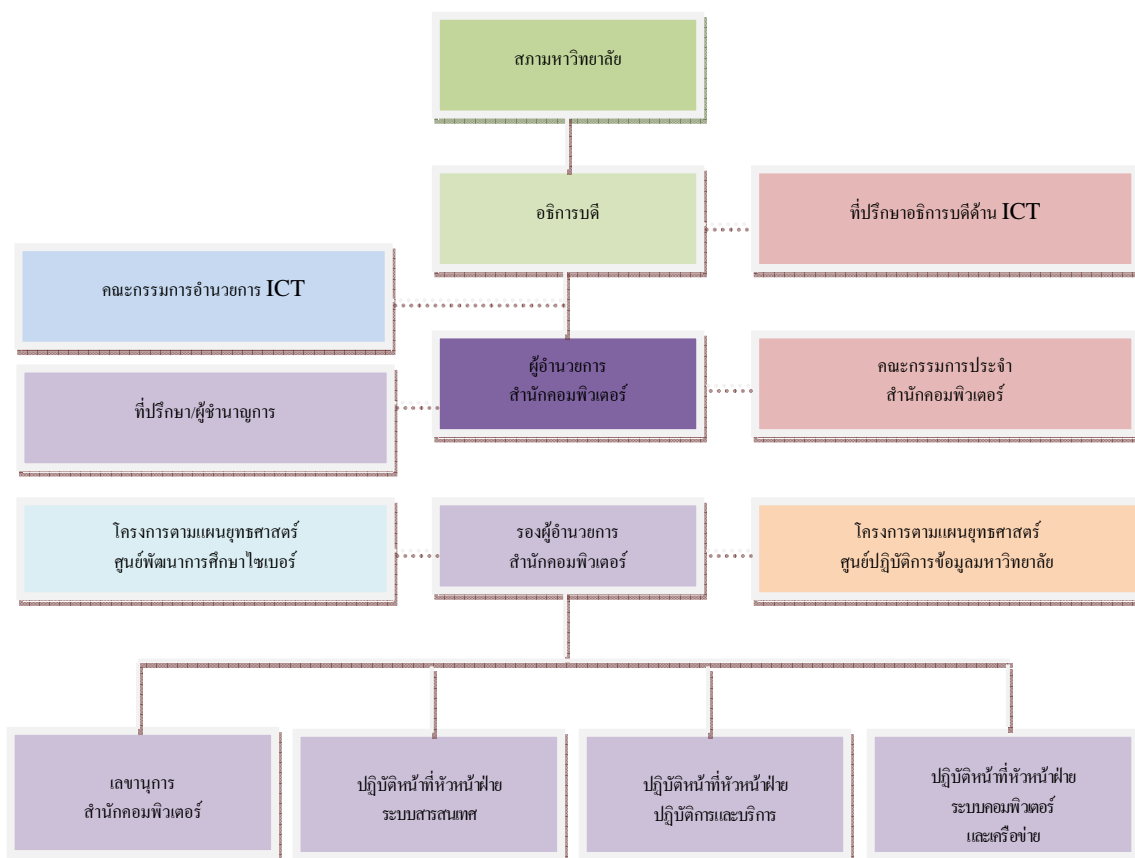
สภามหาวิทยาลัย

อธิการบดี

ที่ปรึกษาอธิการบดีด้าน ICT

คณะกรรมการอำนวยการ ICT

ผู้อำนวยการ
สำนักคอมพิวเตอร์

คณะกรรมการประจำ
สำนักคอมพิวเตอร์

ที่ปรึกษา/ผู้ชำนาญการ

โครงการตามแผนยุทธศาสตร์
ศูนย์พัฒนาการศึกษาไซเบอร์

รองผู้อำนวยการ
สำนักคอมพิวเตอร์

โครงการตามแผนยุทธศาสตร์
ศูนย์ปฏิบัติการข้อมูลมหาวิทยาลัย

เลขานุการ
สำนักคอมพิวเตอร์

ปฏิบัติหน้าที่หัวหน้าฝ่าย
ระบบสารสนเทศ

ปฏิบัติหน้าที่หัวหน้าฝ่าย
ปฏิบัติการและบริการ

ปฏิบัติหน้าที่หัวหน้าฝ่าย
ระบบคอมพิวเตอร์
และเครือข่าย